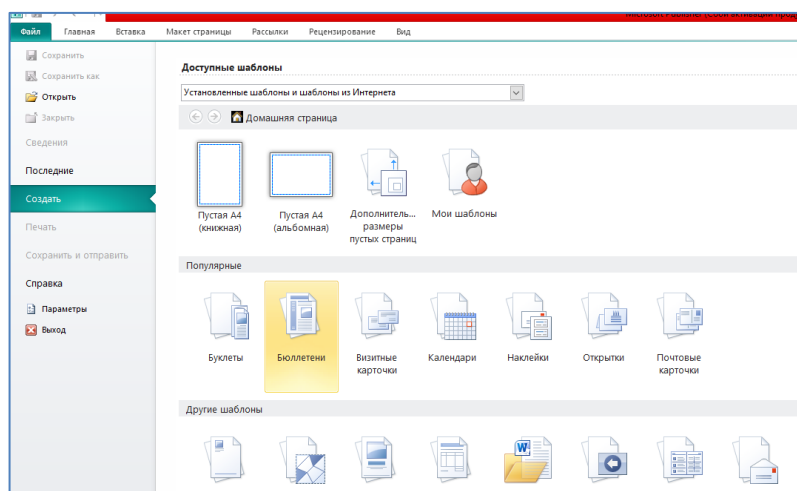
Microsoft Publisher (Сбой активации прод

Файл
Главная
Вставка
Макет страницы
Рассылки
Рецензирование
Вид

Сохранить
Сохранить как
Открыть
Закрыть
Сведения
Последние
Создать
Печать
Сохранить и отправить
Справка
Параметры
Выход

Доступные шаблоны

Установленные шаблоны и шаблоны из Интернета

Домашняя страница

Пустая А4 (книжная)
Пустая А4 (альбомная)
Дополнитель... размеры пустых страниц
Мои шаблоны

Популярные

Буклеты
Бюллетени
Визитные карточки
Календари
Наклейки
Открытки
Почтовые карточки

Другие шаблоны